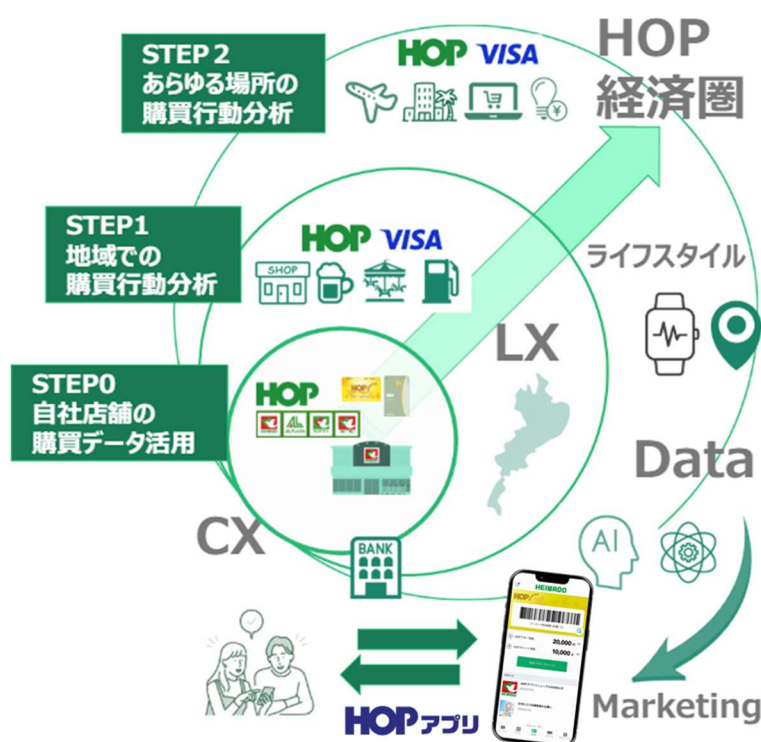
STEP 2
あらゆる場所の
購買行動分析

HOP VISA

HOP
経済圏

STEP1
地域での
購買行動分析

HOP VISA

SHOP

ライフスタイル

LX

STEP0
自社店舗の
購買データ活用

HOP

CX

Data

AI

BANK

HEIWADO

HOP

20,000

10,000

Marketing

HOPアプリ